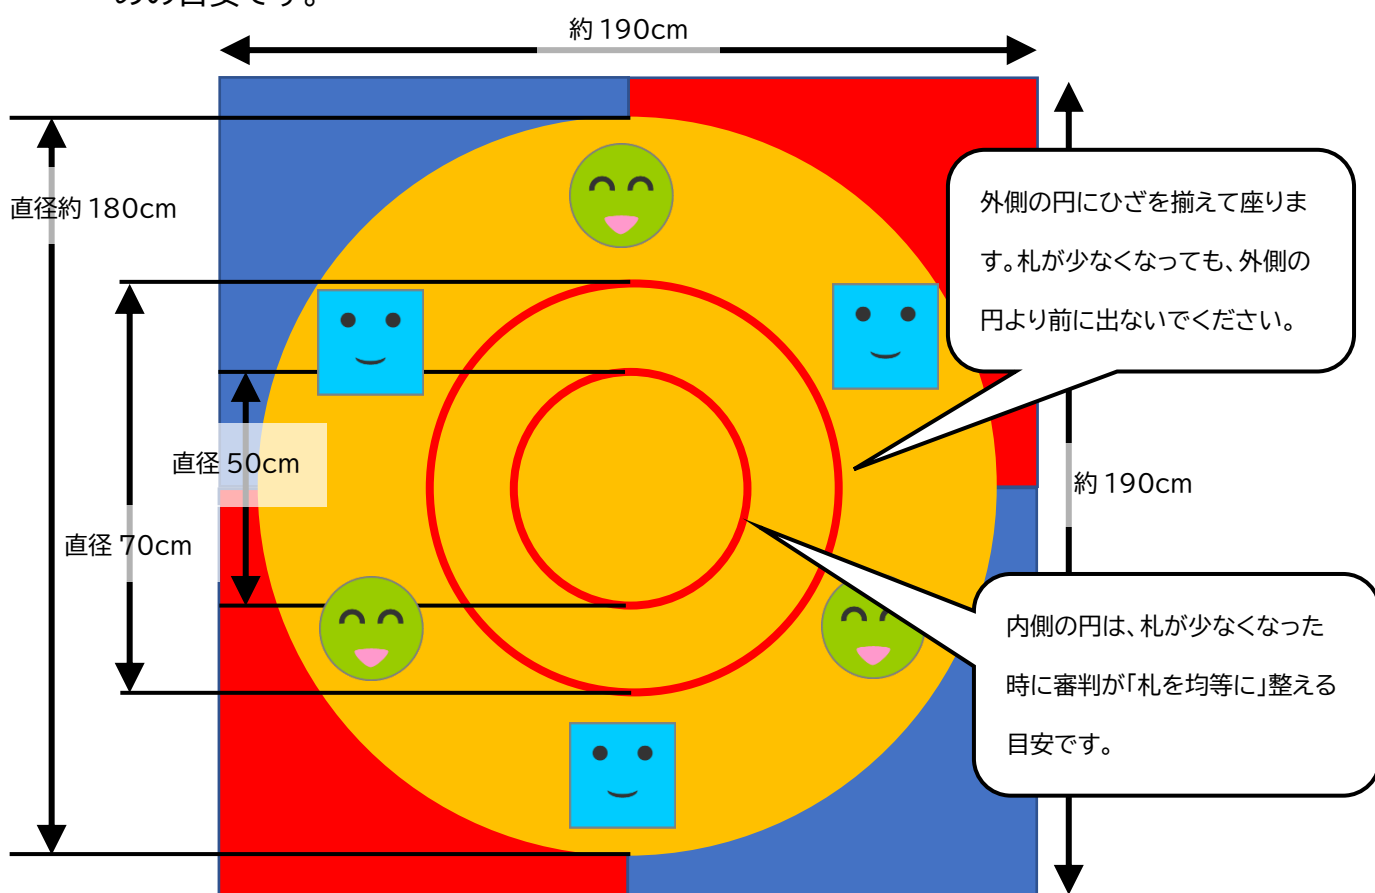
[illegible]

約 190cm

直径約 180cm

直径 50cm

直径 70cm

約 190cm

外側の円にひざを揃えて座ります。札が少なくなっても、外側の円より前に出ないでください。

内側の円は、札が少なくなった時に審判が「札を均等に」整える目安です。